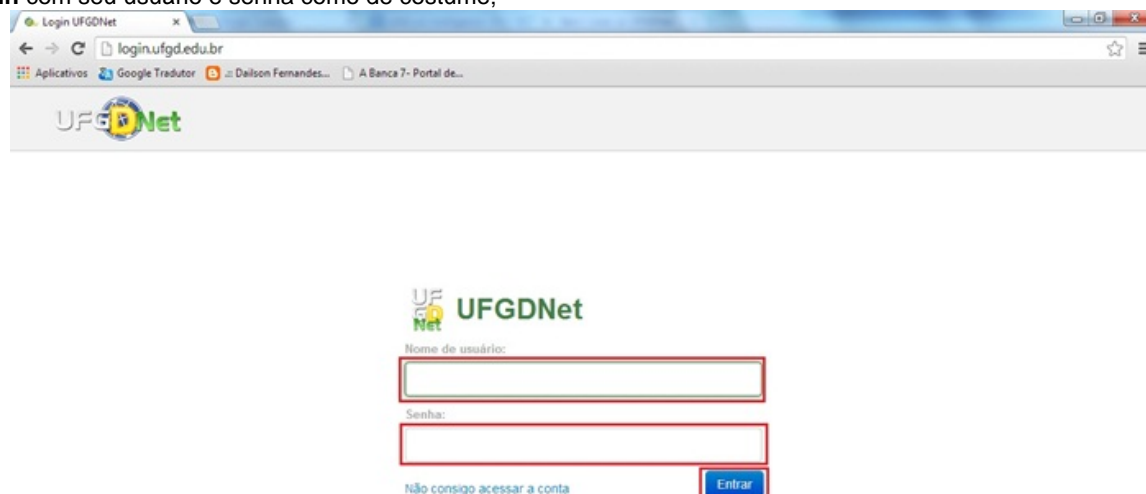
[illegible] com seu usuário e senha como de costume;

Login UFGDNet ×

login.ufgd.edu.br

Aplicativos Google Tradutor .:: Dailson Fernandes... A Banca 7- Portal de...

UFGDNet

UFGDNet

UFGDNet

Nome de usuário:

Senha:

Não consigo acessar a conta

Entrar